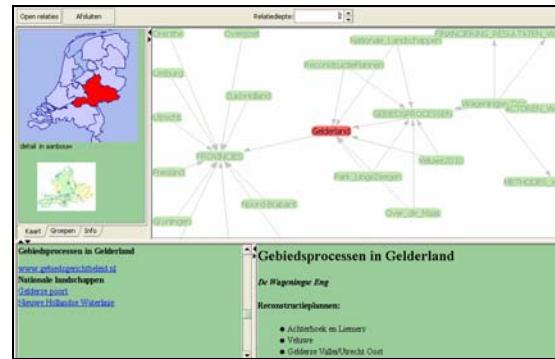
Open relaties Afsluiten Relatiediepte: 3

Drenthe
Overijssel
Nationale_Landschappen
FINANCIERING_RESULTATEN_WE
Limburg
Reconstructieplannen
Zuid-Holland
Wageningse_Eng
ACTOREN_W
Utrecht
GEBIEDSPROCESSEN
Gelderland
PROVINCIES
Veluwe2010
Friesland
Park_Lingezegen
METHODEN_I
Noord-Brabant
Over_de_Maas
Groningen

detail in aanbouw

Kaart Groepen Info

Gebiedsprocessen in Gelderland
www.gebiedsgerichtbeleid.nl
Nationale landschappen
Gelderse poort
Nieuwe Hollandse Waterlinie

Gebiedsprocessen in Gelderland

De Wageningse Eng

Reconstructieplannen:

● Achterhoek en Liemers
● Veluwe
● Gelderse Vallei/Utrecht Oost